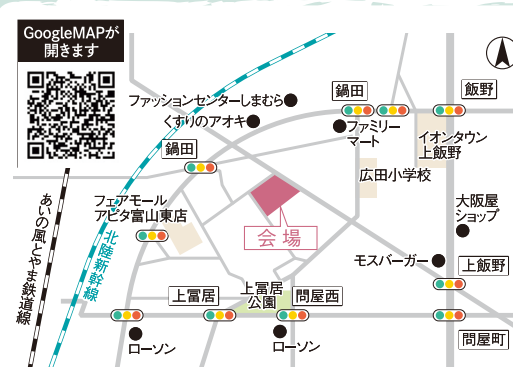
GoogleMAPが開きます

N

ファッションセンターしまむら

くすりのアオキ

鍋田

ファミリーマート

飯野

イオンタウン上飯野

鍋田

広田小学校

フェアモールアピタ富山東店

大阪屋ショップ

会場

北陸新幹線

あいの風とやま鉄道線

モスバーガー

上飯野

上冨居

上冨居公園

問屋西

ローソン

ローソン

問屋町